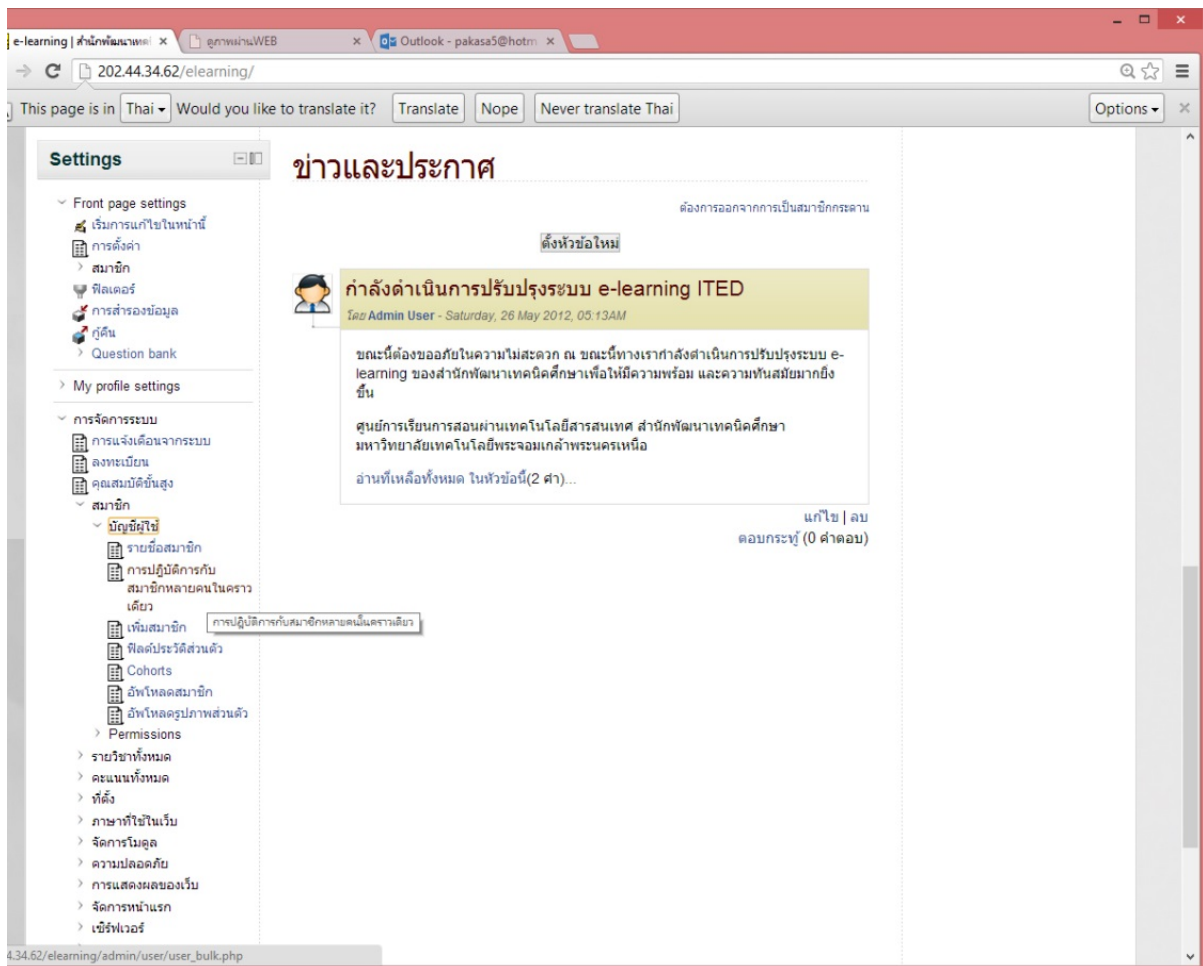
e-learning | สำนักพัฒนาเทค ×
ดูภาพผ่านWEB ×
Outlook - pakasa5@hotm ×

202.44.34.62/elearning/

This page is in Thai Would you like to translate it? Translate Nope Never translate Thai Options

Settings

Front page settings
เริ่มการแก้ไขในหน้านี้
การตั้งค่า
สมาชิก
ฟิลเตอร์
การสำรองข้อมูล
กู้คืน
Question bank

My profile settings

การจัดการระบบ
การแจ้งเตือนจากระบบ
ลงทะเบียน
คุณสมบัติขั้นสูง
สมาชิก
บัญชีผู้ใช้
รายชื่อสมาชิก
การปฏิบัติการกับสมาชิกหลายคนในคราวเดียว
เพิ่มสมาชิก
ฟิลด์ประวัติส่วนตัว
Cohorts
อัพโหลดสมาชิก
อัพโหลดรูปภาพส่วนตัว
Permissions
รายวิชาทั้งหมด
คะแนนทั้งหมด
ที่ตั้ง
ภาษาที่ใช้ในเว็บ
จัดการโมดูล
ความปลอดภัย
การแสดงผลของเว็บ
จัดการหน้าแรก
เซิร์ฟเวอร์

การปฏิบัติการกับสมาชิกหลายคนในคราวเดียว

ข่าวและประกาศ

ต้องการออกจากการเป็นสมาชิกกระดาน

ตั้งหัวข้อใหม่

กำลังดำเนินการปรับปรุงระบบ e-learning ITED
โดย Admin User - Saturday, 26 May 2012, 05:13AM

ขณะนี้ต้องขออภัยในความไม่สะดวก ณ ขณะนี้ทางเรากำลังดำเนินการปรับปรุงระบบ e-learning ของสำนักพัฒนาเทคนิคศึกษาเพื่อให้มีความพร้อม และความทันสมัยมากยิ่งขึ้น

ศูนย์การเรียนการสอนผ่านเทคโนโลยีสารสนเทศ สำนักพัฒนาเทคนิคศึกษา มหาวิทยาลัยเทคโนโลยีพระจอมเกล้าพระนครเหนือ

อ่านที่เหลือทั้งหมด ในหัวข้อนี้(2 คำ)...

แก้ไข | ลบ
ตอบกระทู้ (0 คำตอบ)

4.34.62/elearning/admin/user/user_bulk.php